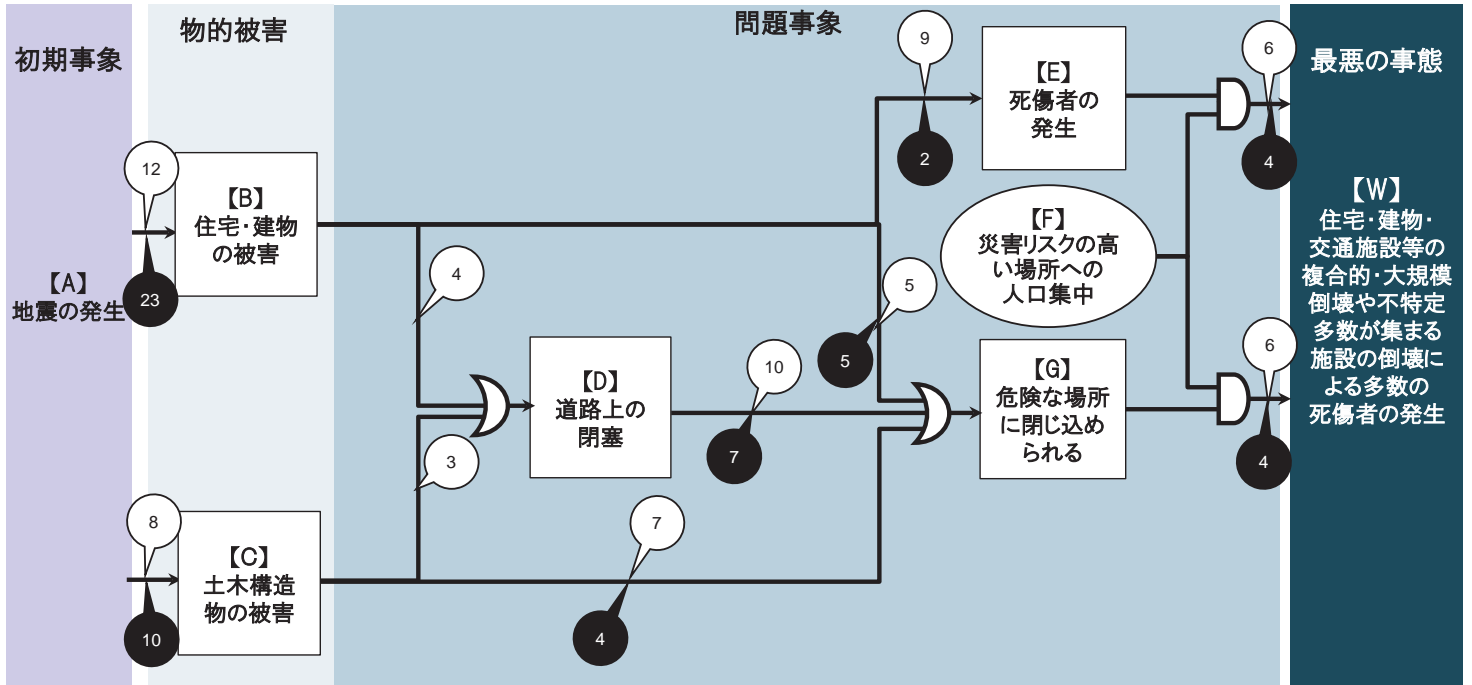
初期事象

物的被害

問題事象

最悪の事態

【A】
地震の発生

12

23

【B】
住宅・建物の被害

8

10

【C】
土木構造物の被害

4

3

【D】
道路上の閉塞

10

7

7

4

9

2

【E】
死傷者の発生

【F】
災害リスクの高い場所への人口集中

5

5

【G】
危険な場所に閉じ込められる

6

4

6

4

【W】
住宅・建物・交通施設等の複合的・大規模倒壊や不特定多数が集まる施設の倒壊による多数の死傷者の発生